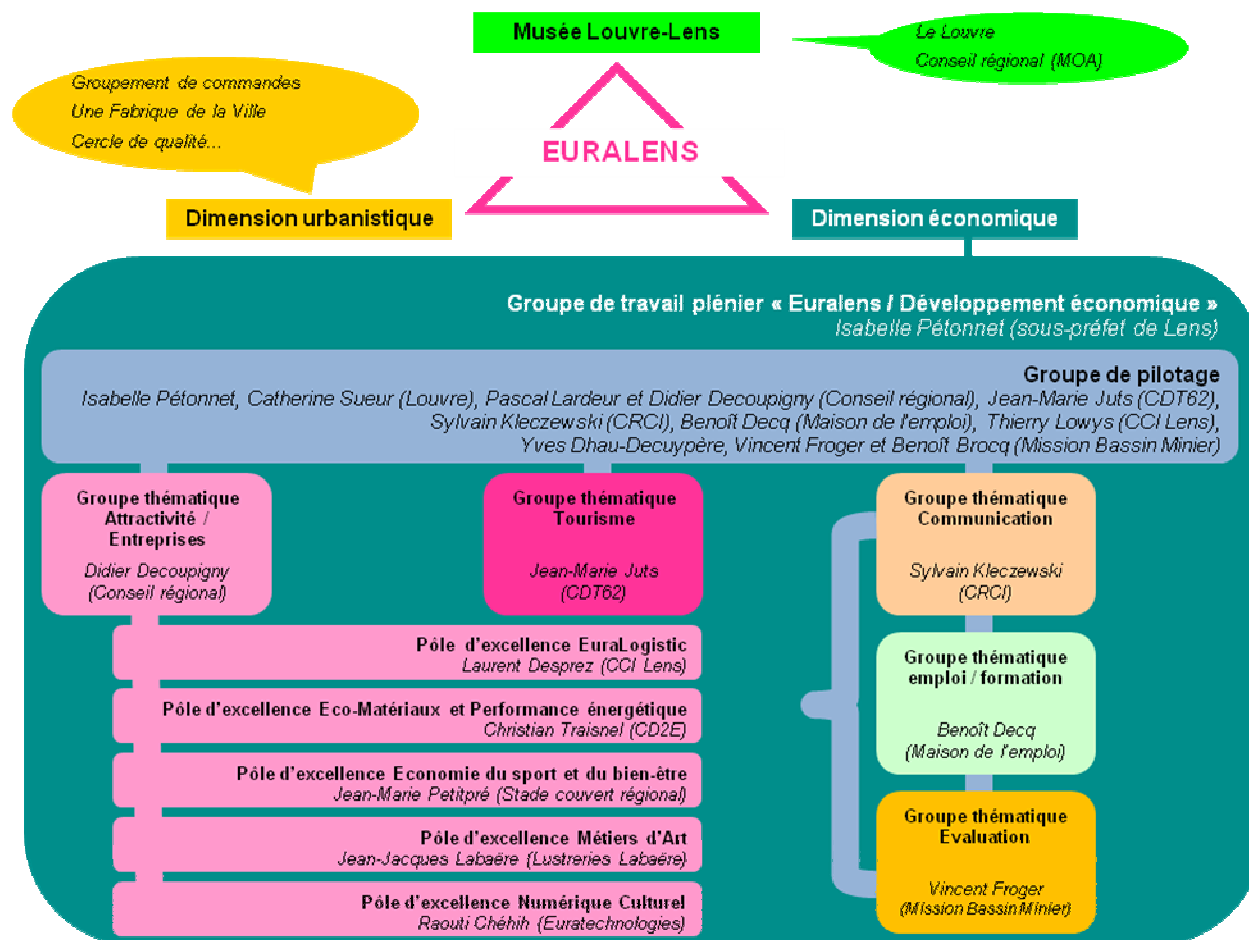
Musée Louvre-Lens

Le Louvre
Conseil régional (MOA)

Groupement de commandes
Une Fabrique de la Ville
Cercle de qualité...

EURALENS

Dimension urbanistique

Dimension économique

Groupe de travail plénier « Euralens / Développement économique »
Isabelle Pétonnet (sous-préfet de Lens)

Groupe de pilotage
Isabelle Pétonnet, Catherine Sueur (Louvre), Pascal Lardeur et Didier Decoupigny (Conseil régional), Jean-Marie Juts (CDT62), Sylvain Kleczewski (CRCI), Benoît Decq (Maison de l'emploi), Thierry Lowys (CCI Lens), Yves Dhau-Decuypère, Vincent Froger et Benoît Brocq (Mission Bassin Minier)

Groupe thématique Attractivité / Entreprises
Didier Decoupigny (Conseil régional)

Groupe thématique Tourisme
Jean-Marie Juts (CDT62)

Groupe thématique Communication
Sylvain Kleczewski (CRCI)

Pôle d'excellence EuraLogistic
Laurent Desprez (CCI Lens)

Pôle d'excellence Eco-Matériaux et Performance énergétique
Christian Traisnel (CD2E)

Groupe thématique emploi / formation
Benoît Decq (Maison de l'emploi)

Pôle d'excellence Economie du sport et du bien-être
Jean-Marie Petitpré (Stade couvert régional)

Pôle d'excellence Métiers d'Art
Jean-Jacques Labaère (Lustreries Labaère)

Groupe thématique Evaluation
Vincent Froger (Mission Bassin Minier)

Pôle d'excellence Numérique Culturel
Raouti Chéhih (Euratechnologies)